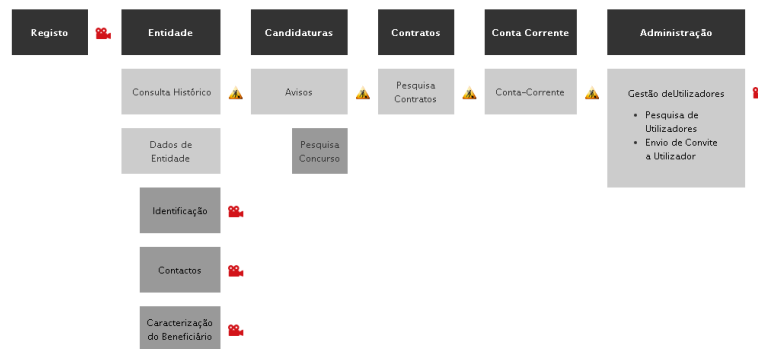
Registo

Entidade

Consulta Histórico

Dados de Entidade

Identificação

Contactos

Caracterização do Beneficiário

Candidaturas

Avisos

Pesquisa Concurso

Contratos

Pesquisa Contratos

Conta Corrente

Conta-Corrente

Administração

Gestão deUtilizadores

- Pesquisa de Utilizadores
- Envio de Convite a Utilizador